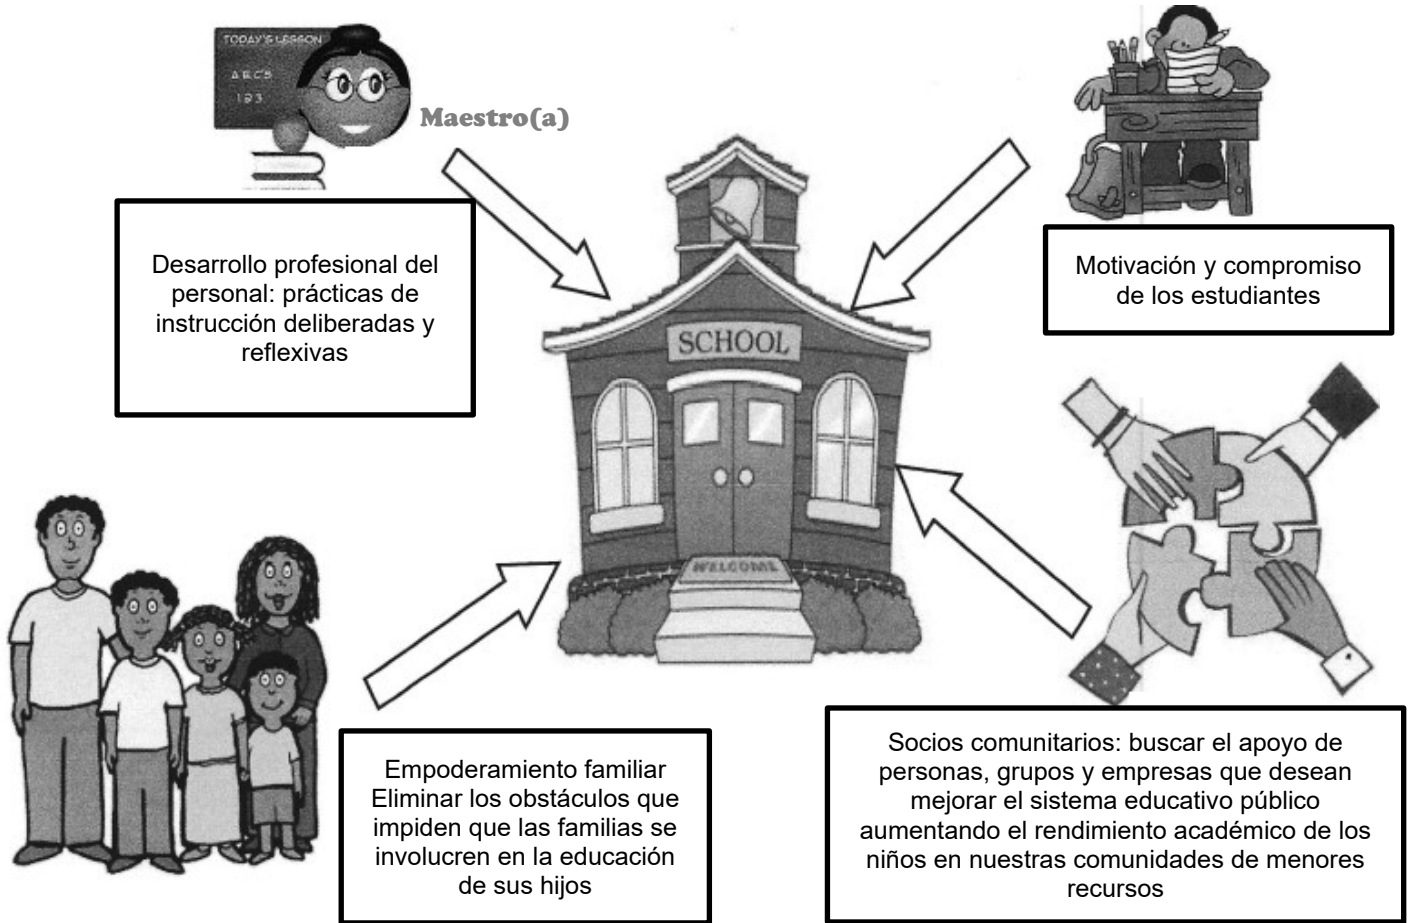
TODAY'S LESSON
A B C S
1 2 3

Maestro(a)

Desarrollo profesional del personal: prácticas de instrucción deliberadas y reflexivas

Motivación y compromiso de los estudiantes

SCHOOL

WELCOME

Empoderamiento familiar
Eliminar los obstáculos que impiden que las familias se involucren en la educación de sus hijos

Socios comunitarios: buscar el apoyo de personas, grupos y empresas que desean mejorar el sistema educativo público aumentando el rendimiento académico de los niños en nuestras comunidades de menores recursos